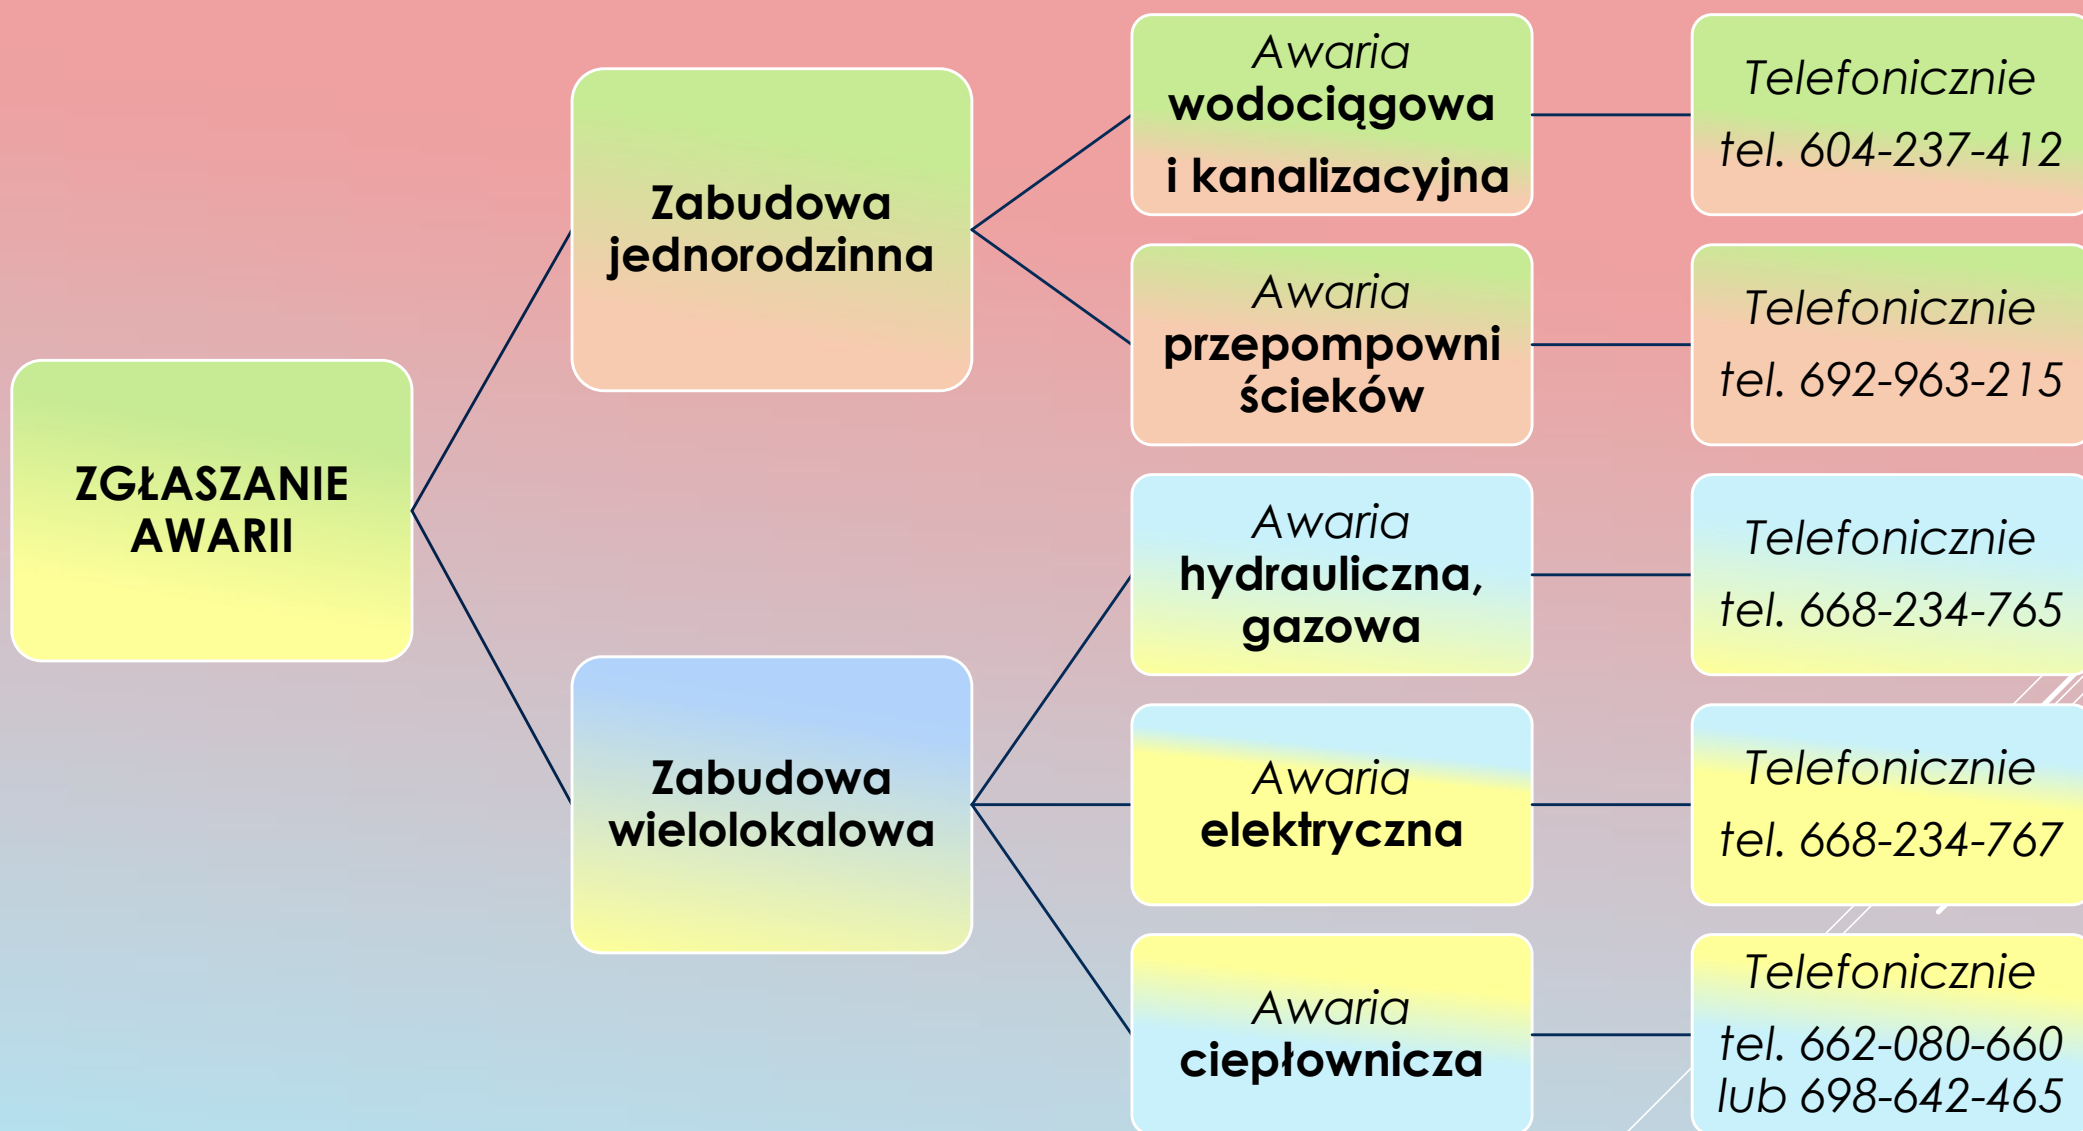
ZGŁASZANIE AWARII

Zabudowa jednorodzinna

Awaria wodociągowa i kanalizacyjna

Telefonicznie tel. 604-237-412

Awaria przepompowni ścieków

Telefonicznie tel. 692-963-215

Zabudowa wielolokalowa

Awaria hydrauliczna, gazowa

Telefonicznie tel. 668-234-765

Awaria elektryczna

Telefonicznie tel. 668-234-767

Awaria ciepłownicza

Telefonicznie tel. 662-080-660 lub 698-642-465